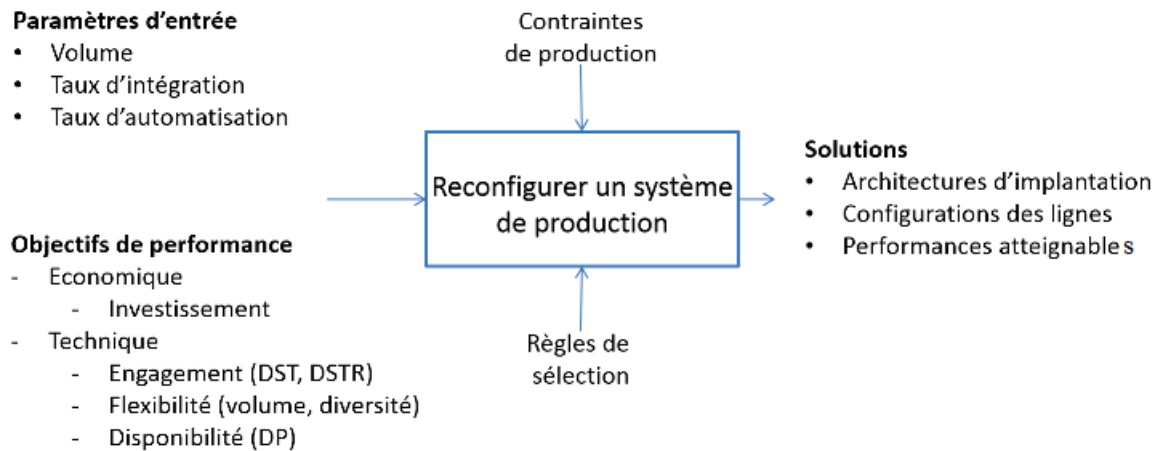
**Paramètres d'entrée**
- Volume
- Taux d'intégration
- Taux d'automatisation

**Objectifs de performance**
- Economique
  - Investissement
- Technique
  - Engagement (DST, DSTR)
  - Flexibilité (volume, diversité)
  - Disponibilité (DP)

Contraintes de production

Reconfigurer un système de production

Règles de sélection

**Solutions**
- Architectures d'implantation
- Configurations des lignes
- Performances atteignables